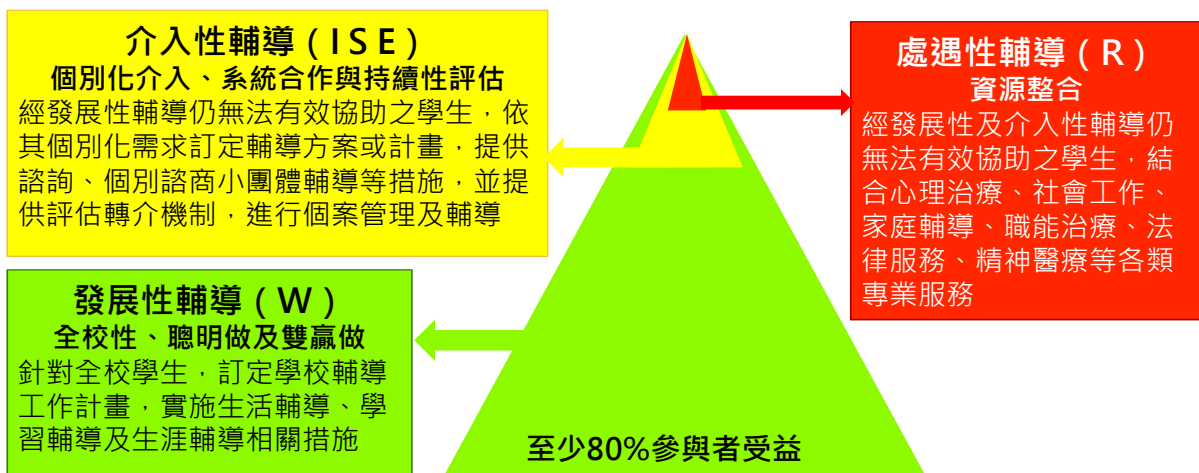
介入性輔導（ISE）
個別化介入、系統合作與持續性評估
經發展性輔導仍無法有效協助之學生，依其個別化需求訂定輔導方案或計畫，提供諮詢、個別諮商小團體輔導等措施，並提供評估轉介機制，進行個案管理及輔導

處遇性輔導（R）
資源整合
經發展性及介入性輔導仍無法有效協助之學生，結合心理治療、社會工作、家庭輔導、職能治療、法律服務、精神醫療等各類專業服務

發展性輔導（W）
全校性、聰明做及雙贏做
針對全校學生，訂定學校輔導工作計畫，實施生活輔導、學習輔導及生涯輔導相關措施

至少80%參與者受益